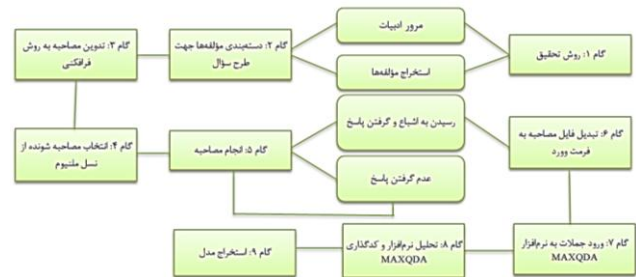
گام ۱: روش تحقیق

مرور ادبیات

استخراج مؤلفه‌ها

گام ۲: دسته‌بندی مؤلفه‌ها جهت طرح سؤال

گام ۳: تدوین مصاحبه به روش فرافکنی

گام ۴: انتخاب مصاحبه شونده از نسل ملنیوم

گام ۵: انجام مصاحبه

رسیدن به اشباع و گرفتن پاسخ

عدم گرفتن پاسخ

گام ۶: تبدیل فایل مصاحبه به فرمت وورد

گام ۷: ورود جملات به نرم‌افزار MAXQDA

گام ۸: تحلیل نرم‌افزار و کدگذاری MAXQDA

گام ۹: استخراج مدل